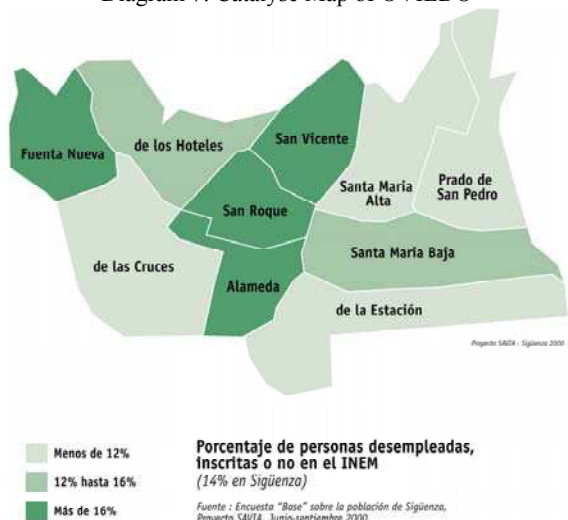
Diagram 7: Catalyst Map of OVIEDO

Fuenta Nueva

de los Hoteles

San Vicente

Santa Maria Alta

Prado de San Pedro

San Roque

de las Cruces

Santa Maria Baja

Alameda

de la Estación

Proyecto SAVIA - Sigüenza 2000

Menos de 12%

12% hasta 16%

Más de 16%

Porcentaje de personas desempleadas, inscritas o no en el INEM
(14% en Sigüenza)

Fuente : Encuesta "Base" sobre la población de Sigüenza, Proyecto SAVIA, Junio-septiembre 2000